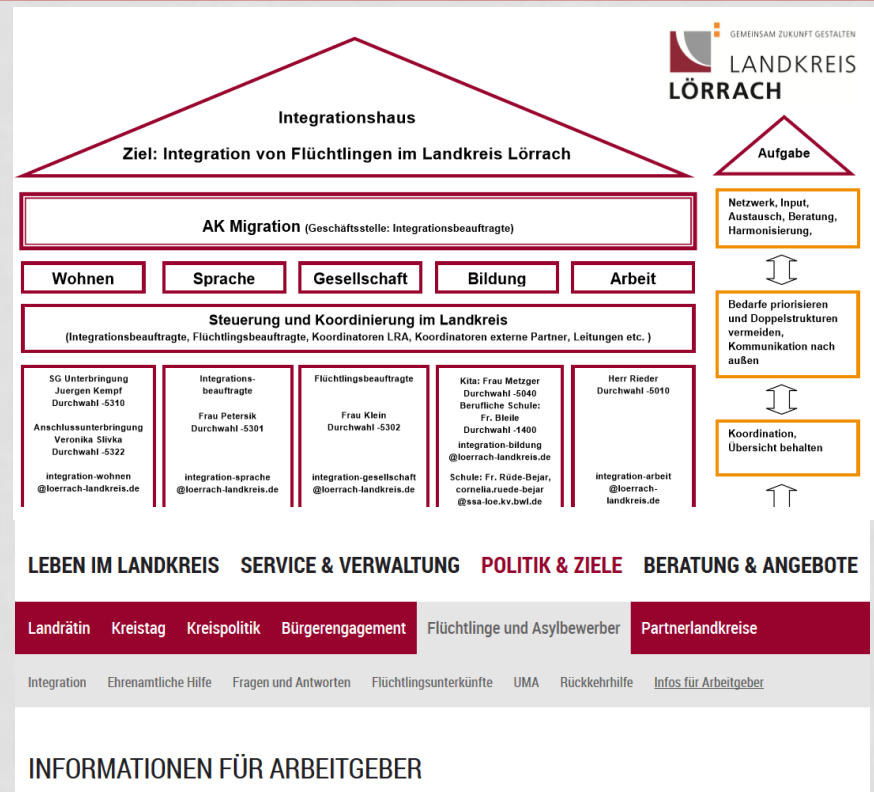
GEMEINSAM ZUKUNFT GESTALTEN
LANDKREIS
LÖRRACH

Integrationshaus

Ziel: Integration von Flüchtlingen im Landkreis Lörrach

Aufgabe

AK Migration (Geschäftsstelle: Integrationsbeauftragte)

Netzwerk, Input, Austausch, Beratung, Harmonisierung,

Wohnen

Sprache

Gesellschaft

Bildung

Arbeit

Steuerung und Koordinierung im Landkreis
(Integrationsbeauftragte, Flüchtlingsbeauftragte, Koordinatoren LRA, Koordinatoren externe Partner, Leitungen etc. )

Bedarfe priorisieren und Doppelstrukturen vermeiden, Kommunikation nach außen

SG Unterbringung
Juergen Kempf
Durchwahl -5310

Anschlussunterbringung
Veronika Slivka
Durchwahl -5322

integration-wohnen
@loerrach-landkreis.de

Integrations-beauftragte

Frau Petersik
Durchwahl -5301

integration-sprache
@loerrach-landkreis.de

Flüchtlingsbeauftragte

Frau Klein
Durchwahl -5302

integration-gesellschaft
@loerrach-landkreis.de

Kita: Frau Metzger
Durchwahl -5040
Berufliche Schule:
Fr. Bleile
Durchwahl -1400
integration-bildung
@loerrach-landkreis.de

Schule: Fr. Rüde-Bejar,
cornelia.ruede-bejar
@ssa-loe.kv.bwl.de

Herr Rieder
Durchwahl -5010

integration-arbeit
@loerrach-landkreis.de

Koordination, Übersicht behalten

LEBEN IM LANDKREIS   SERVICE & VERWALTUNG   POLITIK & ZIELE   BERATUNG & ANGEBOTE

Landrätin   Kreistag   Kreispolitik   Bürgerengagement   Flüchtlinge und Asylbewerber   Partnerlandkreise

Integration   Ehrenamtliche Hilfe   Fragen und Antworten   Flüchtlingsunterkünfte   UMA   Rückkehrhilfe   Infos für Arbeitgeber

INFORMATIONEN FÜR ARBEITGEBER